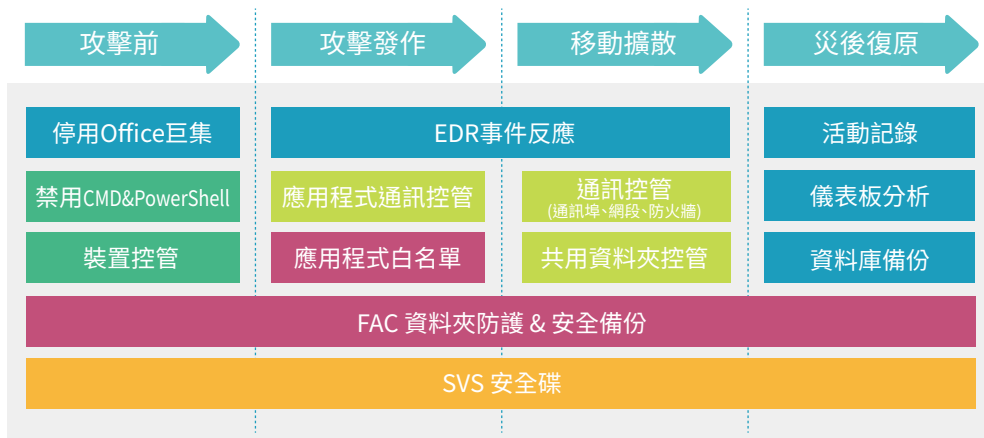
攻擊前

攻擊發作

移動擴散

災後復原

停用Office巨集

禁用CMD&PowerShell

裝置控管

EDR事件反應

應用程式通訊控管

應用程式白名單

通訊控管
(通訊埠、網段、防火牆)

共用資料夾控管

活動記錄

儀表板分析

資料庫備份

FAC 資料夾防護 & 安全備份

SVS 安全碟